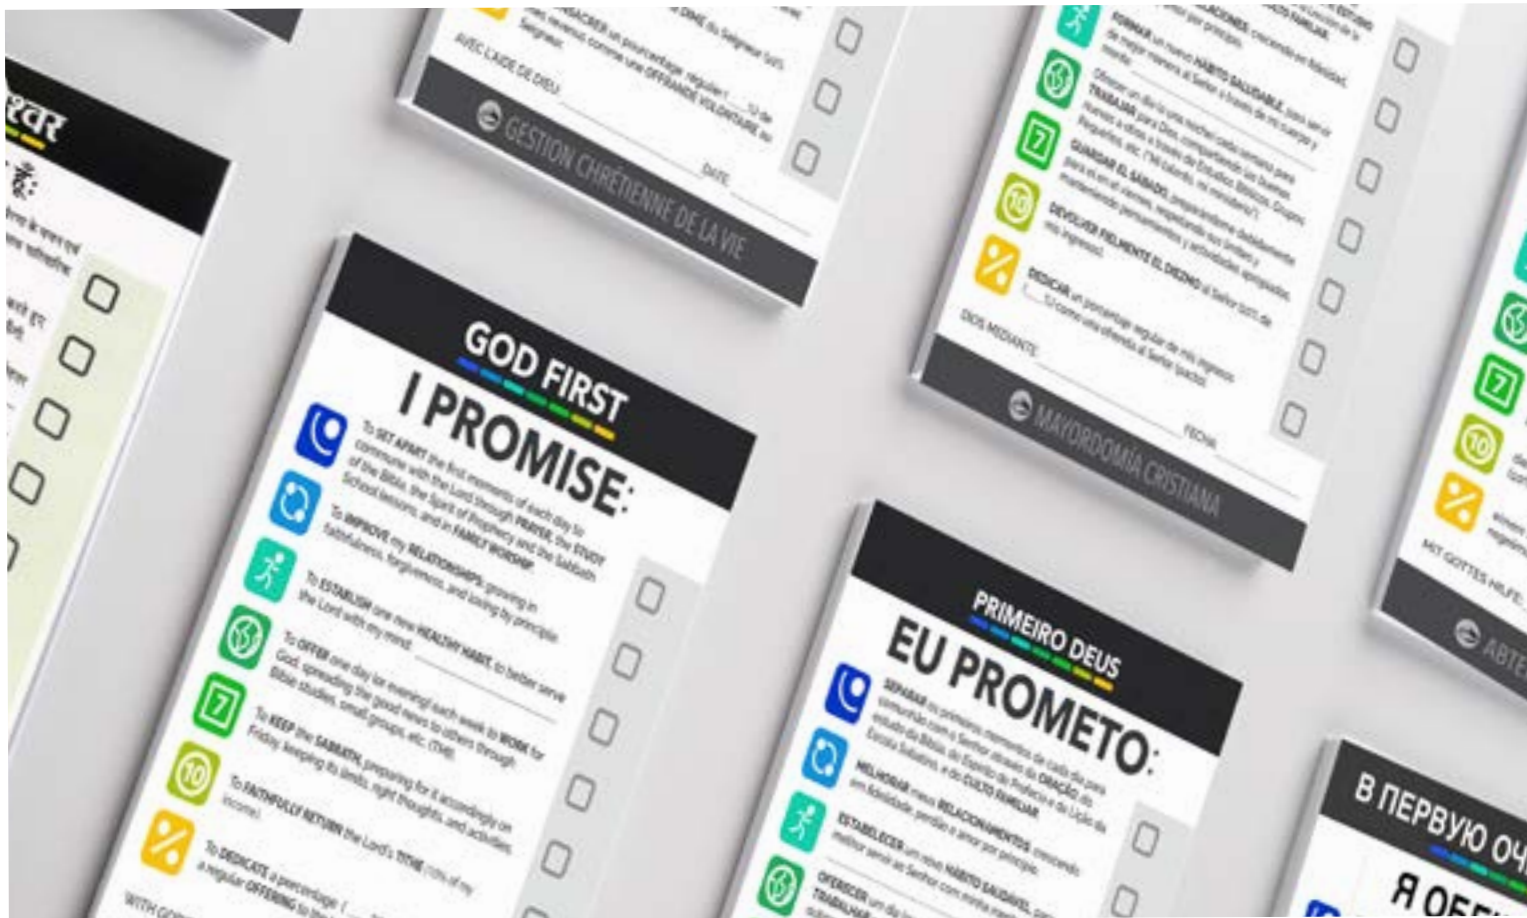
श्वर

AVEC L'AIDE DE DIEU:

DATE:

GESTION CHRÉTIENNE DE LA VIE

GOD FIRST

I PROMISE:

To SET APART the first moments of each day to commune with the Lord through PRAYER, the Study of the Bible, the Spirit of Prophecy and the Sabbath School lessons, and in FAMILY WORSHIP.

To IMPROVE my RELATIONSHIPS, growing in faithfulness, forgiveness, and loving by principle.

To ESTABLISH one new HEALTHY HABIT, to better serve the Lord with my mind.

To OFFER one day (or evening) each week to WORK for God, spreading the good news to others through Bible studies, small groups, etc.

To KEEP the SABBATH, preparing for it accordingly on Friday, keeping its limits, right thoughts, and activities.

To FAITHFULLY RETURN the Lord's TITHE (10% of my income).

To DEDICATE a percentage ( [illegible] ) as a regular OFFERING to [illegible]

WITH GOD'S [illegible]

FORMAR un nuevo HÁBITO SALUDABLE, para servir de mejor manera al Señor a través de mi cuerpo y mente.

Ofrecer un día (o una noche) cada semana para TRABAJAR para Dios, compartiendo las buenas nuevas a otros a través de Estudios Bíblicos, Grupos Pequeños, etc.

GUARDAR EL SÁBADO, preparándome debidamente para él el viernes, respetando sus límites y manteniendo pensamientos y actividades apropiados.

DEVOLVER FIELMENTE EL DIEZMO al Señor (10% de mis ingresos).

DEDICAR un porcentaje regular de mis ingresos ( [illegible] %) como una ofrenda al Señor (pacto).

DIOS MEDIANTE:

FECHA:

MAYORDOMÍA CRISTIANA

PRIMEIRO DEUS

EU PROMETO:

SEPARAR os primeiros momentos de cada dia para comunhão com o Senhor através da ORAÇÃO, do estudo da Bíblia, do Espírito de Profecia e da Lição da Escola Sabatina, e do CULTO FAMILIAR.

MELHORAR meus RELACIONAMENTOS, crescendo em fidelidade, perdão e amor por princípio.

ESTABELECER um novo HÁBITO SAUDÁVEL, para melhor servir ao Senhor com minha mente.

OFERECER um dia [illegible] TRABALHAR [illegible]

MIT GOTTES HILFE:

ABTE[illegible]

В ПЕРВУЮ ОЧ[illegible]

Я ОБЕ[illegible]